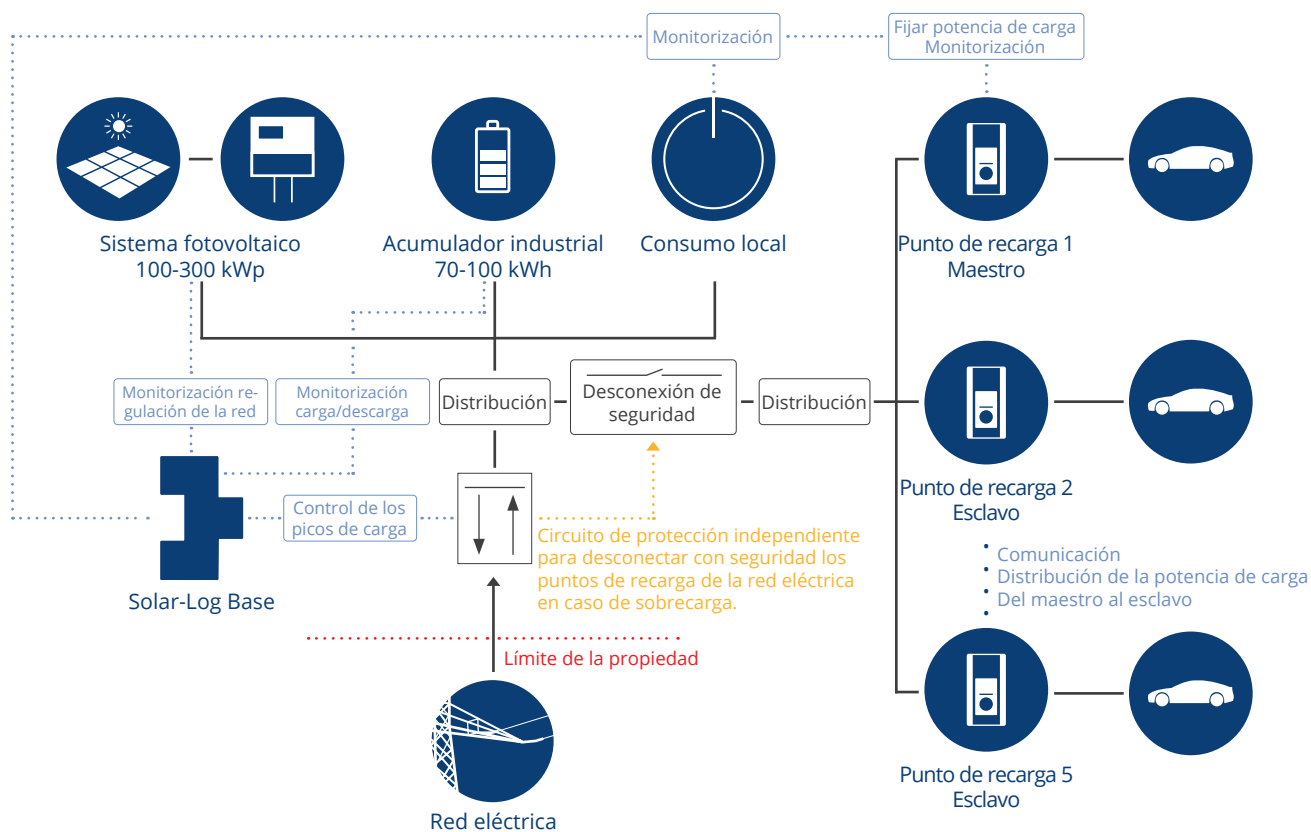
Monitorización

Fijar potencia de carga
Monitorización

Sistema fotovoltaico
100-300 kWp

Acumulador industrial
70-100 kWh

Consumo local

Punto de recarga 1
Maestro

Monitorización regulación de la red

Monitorización carga/descarga

Distribución

Desconexión de seguridad

Distribución

Punto de recarga 2
Esclavo

Control de los picos de carga

Circuito de protección independiente para desconectar con seguridad los puntos de recarga de la red eléctrica en caso de sobrecarga.

Comunicación
Distribución de la potencia de carga
Del maestro al esclavo

Solar-Log Base

Límite de la propiedad

Punto de recarga 5
Esclavo

Red eléctrica